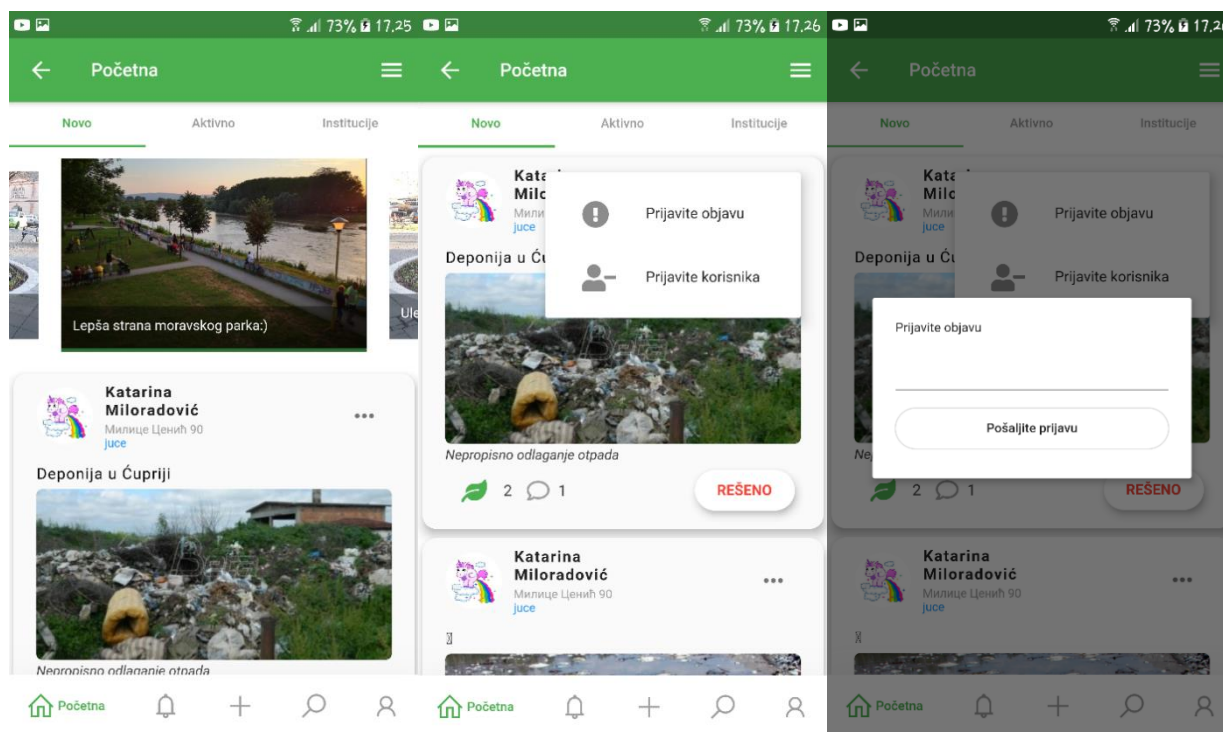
73% 17,25

Početna

Novo Aktivno Institucije

Lepša strana moravskog parka:)

Ule

Katarina Miloradović
Милице Ценић 90
juce
•••

Deponija u Ćupriji

Nepropisno odlaganje otpada

Početna

73% 17,26

Početna

Novo Aktivno Institucije

Kat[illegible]
Mil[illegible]
Мили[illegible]
juce

Prijavite objavu

Prijavite korisnika

Deponija u Ću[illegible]

Nepropisno odlaganje otpada

2 1

REŠENO

Katarina Miloradović
Милице Ценић 90
juce
•••

Početna

73% 17,2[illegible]

Početna

Novo Aktivno Institucije

Kata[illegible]
Milo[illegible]
Мили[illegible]
juce

Prijavite objavu

Prijavite korisnika

Deponija u Ću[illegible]

Prijavite objavu

Pošaljite prijavu

Ne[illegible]

2 1

REŠENO

Katarina Miloradović
Милице Ценић 90
juce
•••

Početna